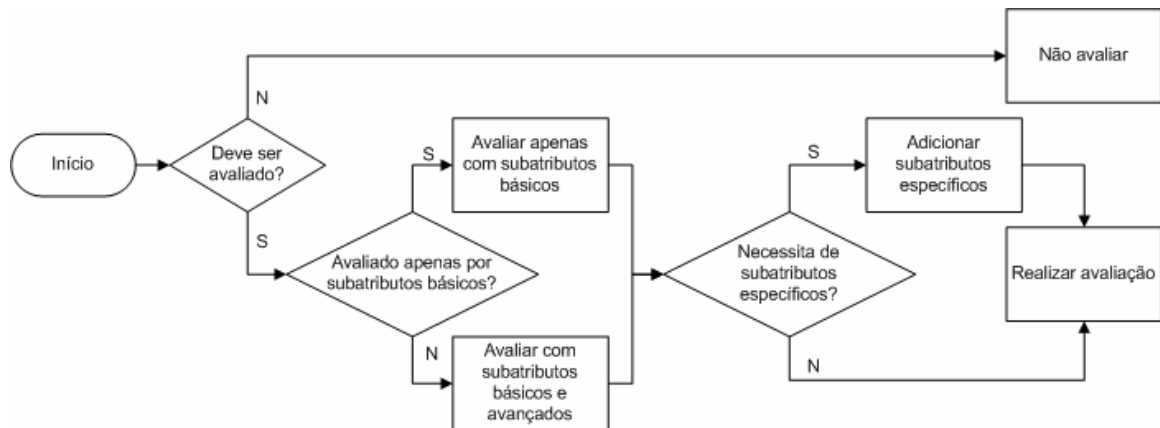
Não avaliar

N

Início

Deve ser avaliado?

S

Avaliar apenas com subatributos básicos

S

Avaliado apenas por subatributos básicos?

N

Avaliar com subatributos básicos e avançados

S

Adicionar subatributos específicos

Necessita de subatributos específicos?

N

Realizar avaliação